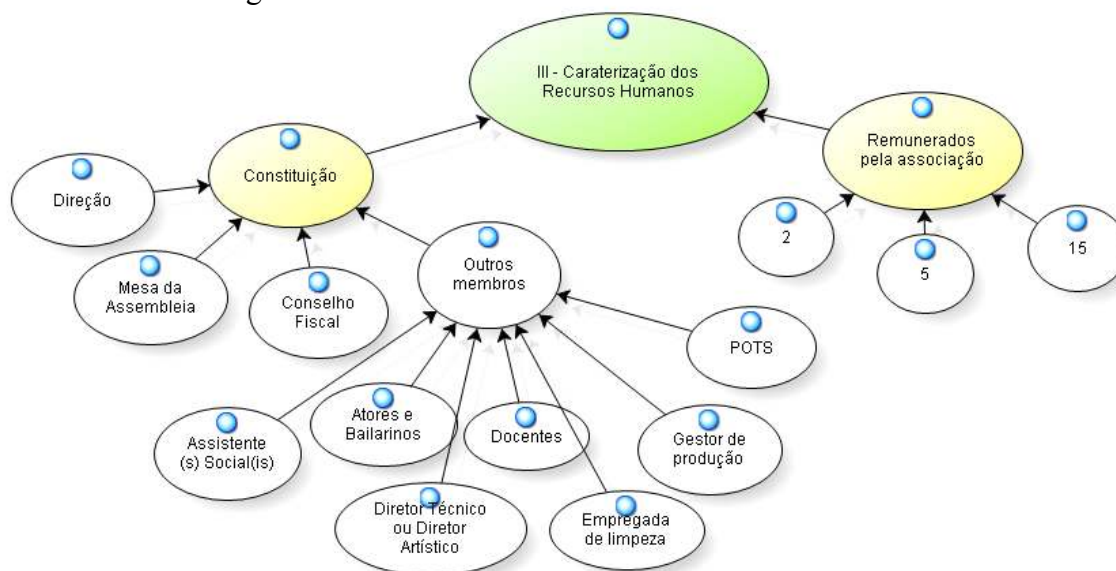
III - Caraterização dos Recursos Humanos

Constituição

Direção

Mesa da Assembleia

Conselho Fiscal

Outros membros

POTS

Assistente (s) Social(is)

Atores e Bailarinos

Docentes

Gestor de produção

Diretor Técnico ou Diretor Artístico

Empregada de limpeza

Remunerados pela associação

2

5

15